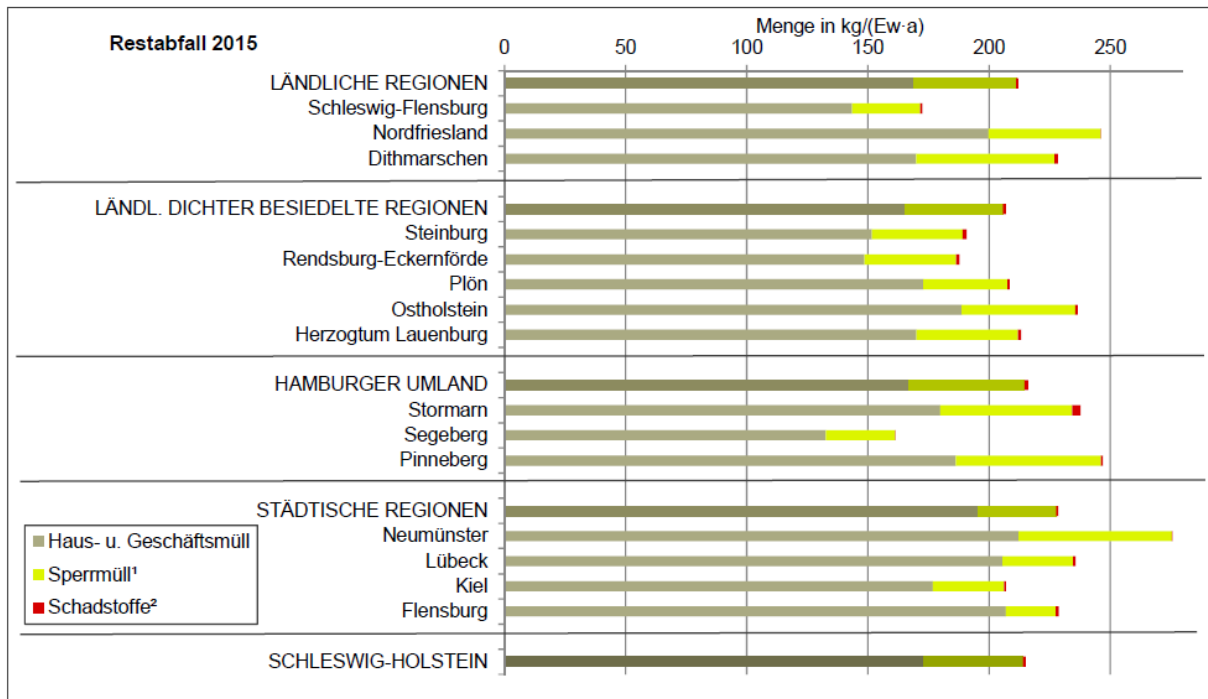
Restabfall 2015

Menge in kg/(Ew·a)

0
50
100
150
200
250

LÄNDLICHE REGIONEN
Schleswig-Flensburg
Nordfriesland
Dithmarschen

LÄNDL. DICHTER BESIEDELTE REGIONEN
Steinburg
Rendsburg-Eckernförde
Plön
Ostholstein
Herzogtum Lauenburg

HAMBURGER UMLAND
Stormarn
Segeberg
Pinneberg

STÄDTISCHE REGIONEN
Neumünster
Lübeck
Kiel
Flensburg

SCHLESWIG-HOLSTEIN

Haus- u. Geschäftsmüll
Sperrmüll¹
Schadstoffe²